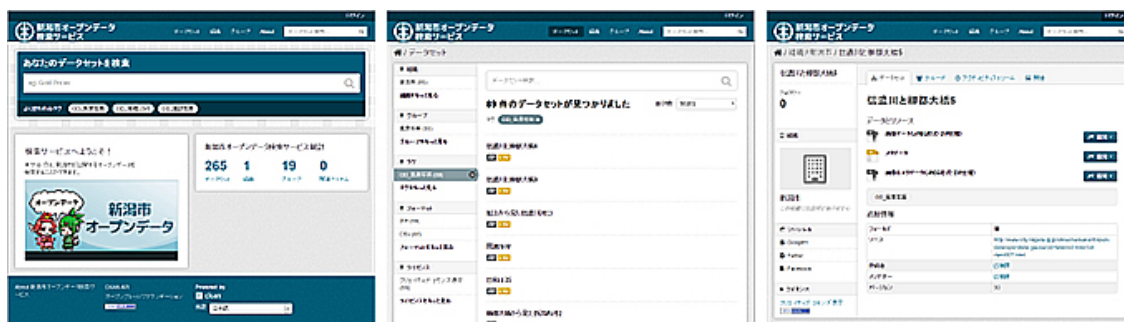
新潟市オープンデータ
検索サービス

あなたのデータセットを検索

eg. Gold Prices

検索サービスへようこそ!

新潟市
オープンデータ

新潟市オープンデータ検索サービス統計

265 1 19 0

新潟市オープンデータ
検索サービス

/ データセット

件のデータセットが見つかりました

信濃川と柳都大橋5

新潟市オープンデータ
検索サービス

信濃川と柳都大橋5

信濃川と柳都大橋5

データとリソース

新潟市

追加情報

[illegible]